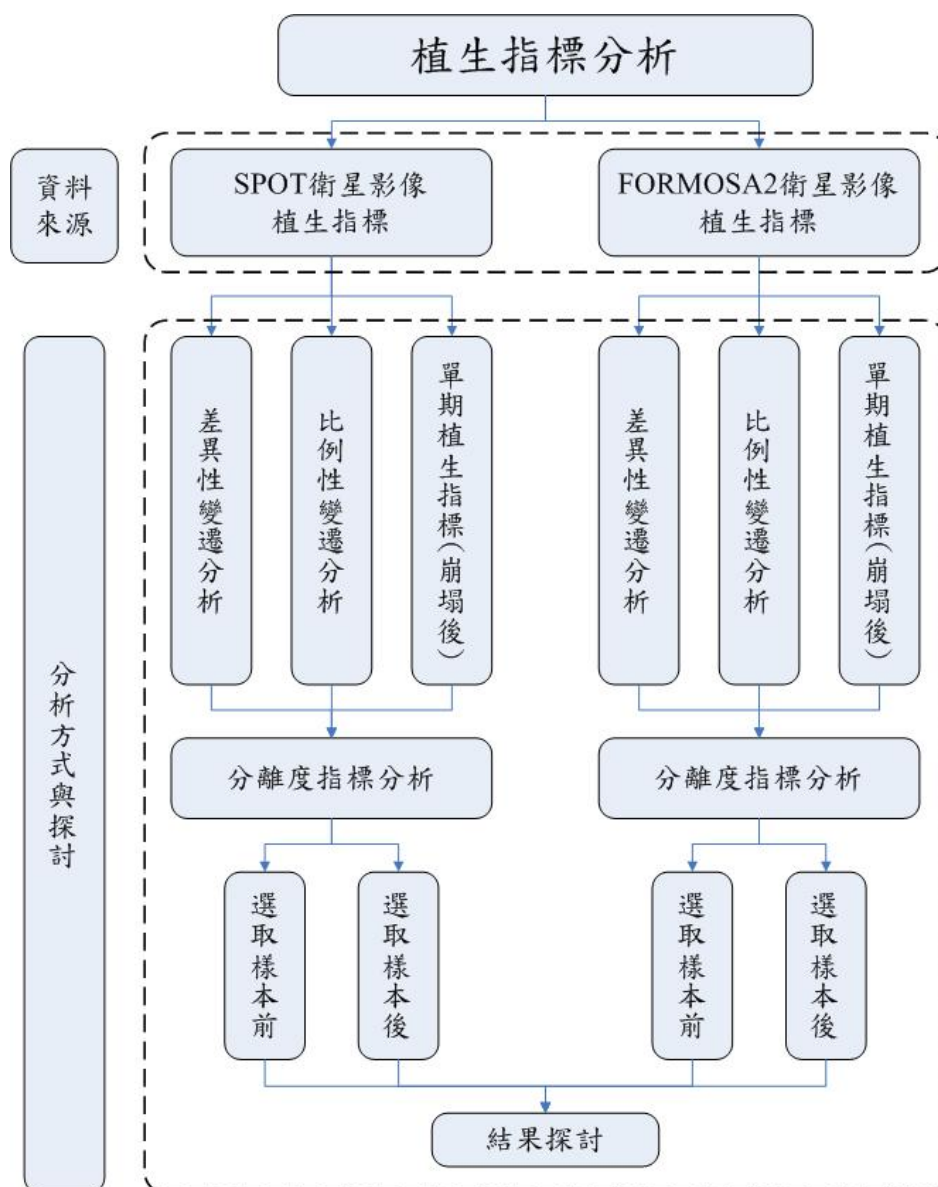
植生指標分析

資料來源

SPOT衛星影像 植生指標

FORMOSA2衛星影像 植生指標

分析方式與探討

差異性變遷分析

比例性變遷分析

單期植生指標(崩塌後)

差異性變遷分析

比例性變遷分析

單期植生指標(崩塌後)

分離度指標分析

分離度指標分析

選取樣本前

選取樣本後

選取樣本前

選取樣本後

結果探討